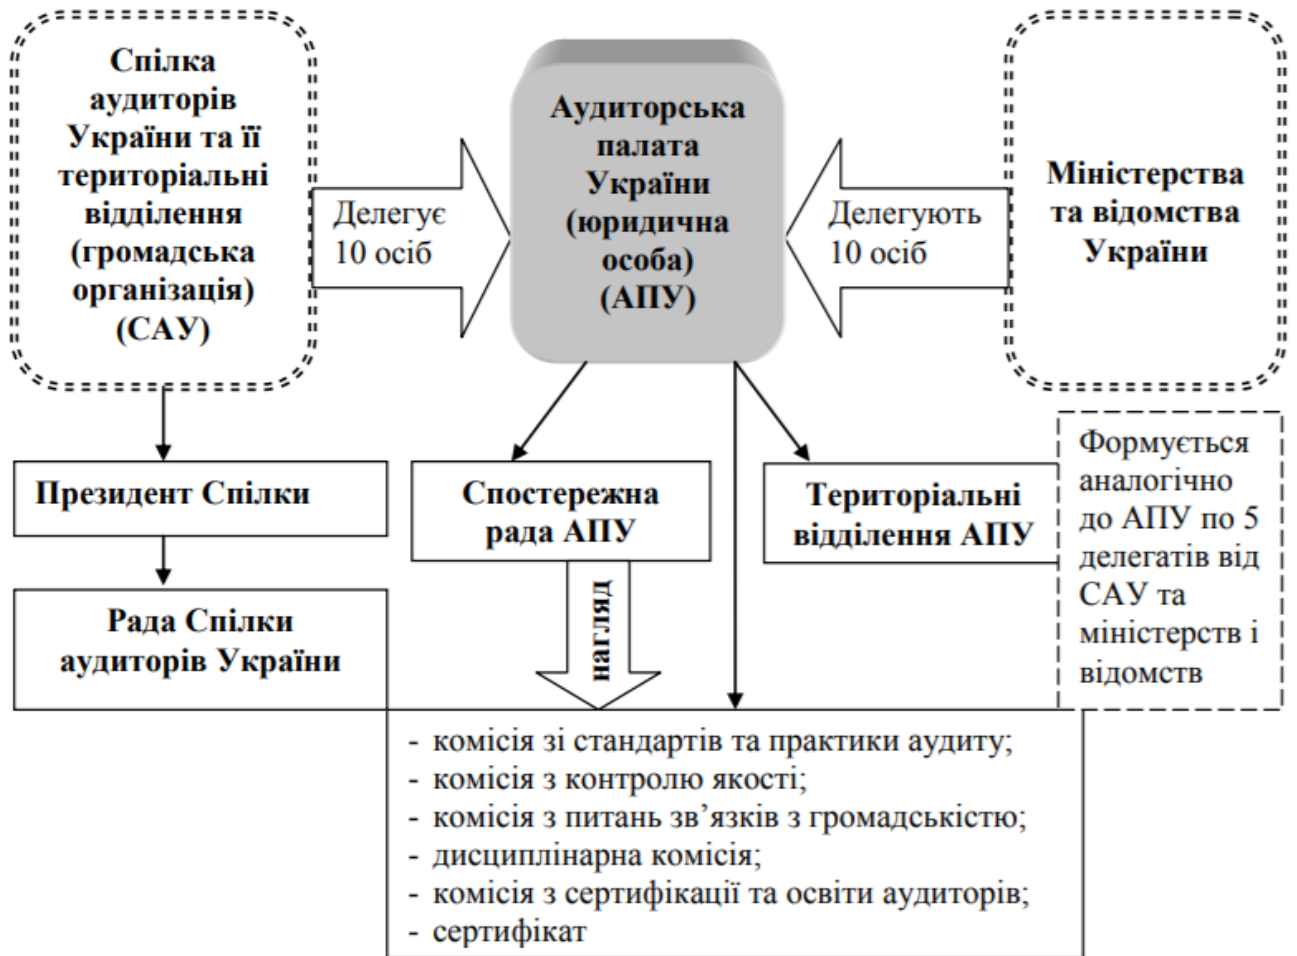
Спілка аудиторів України та її територіальні відділення (громадська організація) (САУ)

Делегує 10 осіб

Аудиторська палата України (юридична особа) (АПУ)

Делегують 10 осіб

Міністерства та відомства України

Президент Спілки

Рада Спілки аудиторів України

Спостережна рада АПУ

нагляд

Територіальні відділення АПУ

Формується аналогічно до АПУ по 5 делегатів від САУ та міністерств і відомств

- комісія зі стандартів та практики аудиту;
- комісія з контролю якості;
- комісія з питань зв'язків з громадськістю;
- дисциплінарна комісія;
- комісія з сертифікації та освіти аудиторів;
- сертифікат